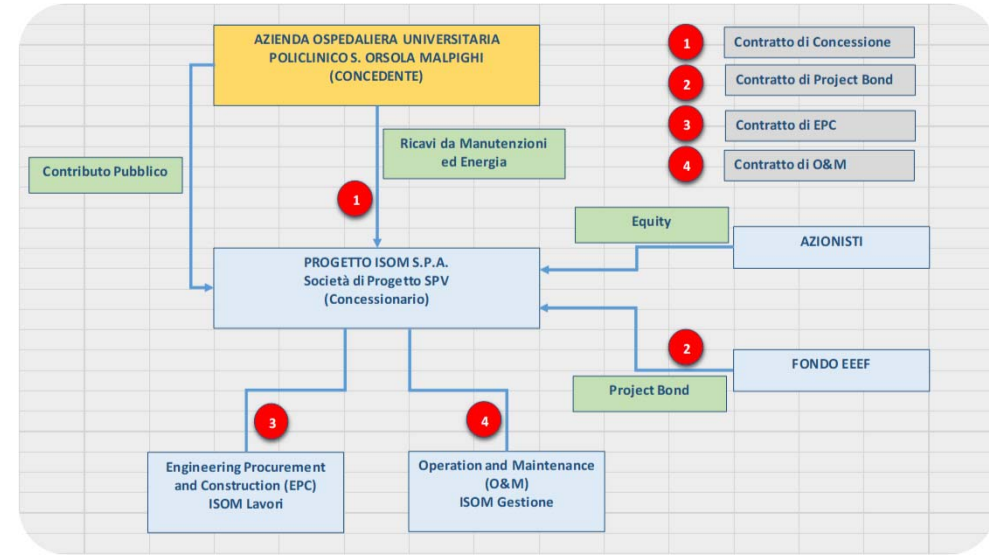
AZIENDA OSPEDALIERA UNIVERSITARIA POLICLINICO S. ORSOLA MALPIGHI (CONCEDENTE)

1 Contratto di Concessione

2 Contratto di Project Bond

3 Contratto di EPC

4 Contratto di O&M

Ricavi da Manutenzioni ed Energia

Contributo Pubblico

1

Equity

AZIONISTI

PROGETTO ISOM S.P.A. Società di Progetto SPV (Concessionario)

2

FONDO EEEF

Project Bond

3

4

Engineering Procurement and Construction (EPC) ISOM Lavori

Operation and Maintenance (O&M) ISOM Gestione